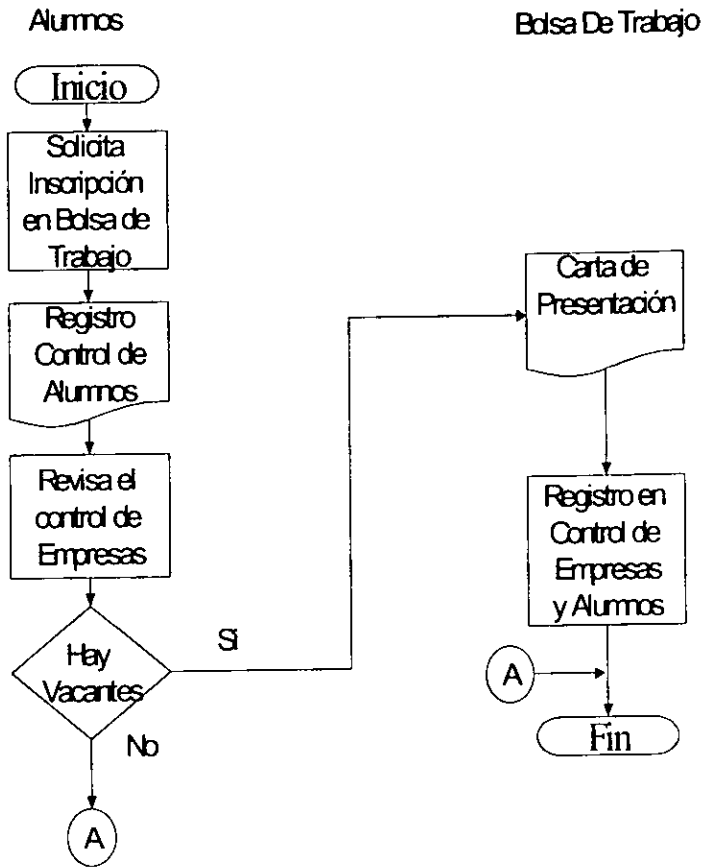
Alumnos

Bolsa De Trabajo

Inicio

Solicita Inscripción en Bolsa de Trabajo

Registro Control de Alumnos

Revisa el control de Empresas

Hay Vacantes

Si

No

A

Carta de Presentación

Registro en Control de Empresas y Alumnos

A

Fin